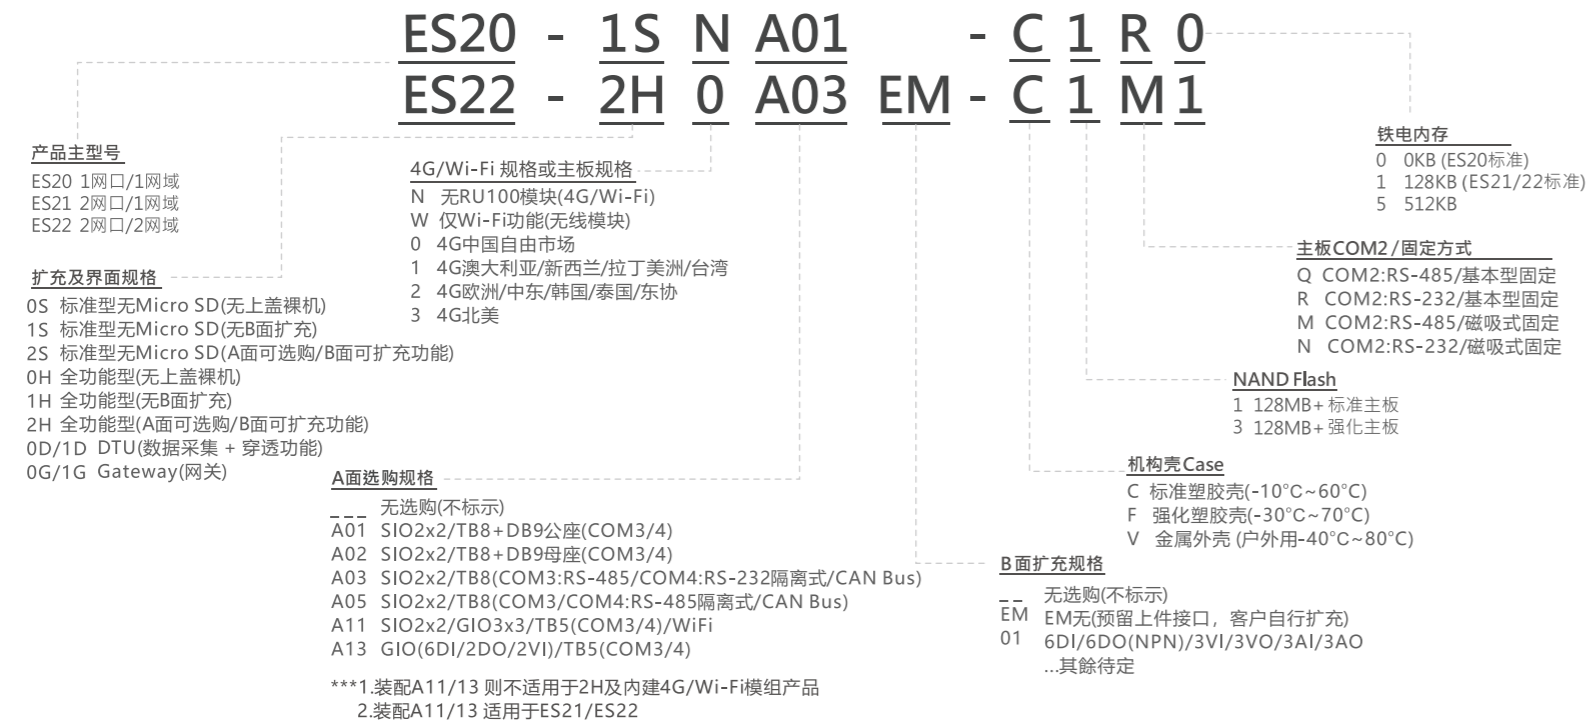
ES20 - 1S N A01 - C 1 R 0
ES22 - 2H 0 A03 EM - C 1 M 1

产品主型号
ES20 1网口/1网域
ES21 2网口/1网域
ES22 2网口/2网域

扩充及界面规格
0S 标准型无Micro SD(无上盖裸机)
1S 标准型无Micro SD(无B面扩充)
2S 标准型无Micro SD(A面可选购/B面可扩充功能)
0H 全功能型(无上盖裸机)
1H 全功能型(无B面扩充)
2H 全功能型(A面可选购/B面可扩充功能)
0D/1D DTU(数据采集 + 穿透功能)
0G/1G Gateway(网关)

4G/Wi-Fi 规格或主板规格
N 无RU100模块(4G/Wi-Fi)
W 仅Wi-Fi功能(无线模块)
0 4G中国自由市场
1 4G澳大利亚/新西兰/拉丁美洲/台湾
2 4G欧洲/中东/韩国/泰国/东协
3 4G北美

A面选购规格
_ _ _ 无选购(不标示)
A01 SIO2x2/TB8+DB9公座(COM3/4)
A02 SIO2x2/TB8+DB9母座(COM3/4)
A03 SIO2x2/TB8(COM3:RS-485/COM4:RS-232隔离式/CAN Bus)
A05 SIO2x2/TB8(COM3/COM4:RS-485隔离式/CAN Bus)
A11 SIO2x2/GIO3x3/TB5(COM3/4)/WiFi
A13 GIO(6DI/2DO/2VI)/TB5(COM3/4)

***1.装配A11/13 则不适用于2H及内建4G/Wi-Fi模组产品
2.装配A11/13 适用于ES21/ES22

铁电内存
0 0KB (ES20标准)
1 128KB (ES21/22标准)
5 512KB

主板COM2 / 固定方式
Q COM2:RS-485/基本型固定
R COM2:RS-232/基本型固定
M COM2:RS-485/磁吸式固定
N COM2:RS-232/磁吸式固定

NAND Flash
1 128MB+ 标准主板
3 128MB+ 强化主板

机构壳Case
C 标准塑胶壳(-10°C~60°C)
F 强化塑胶壳(-30°C~70°C)
V 金属外壳 (户外用-40°C~80°C)

B面扩充规格
_ _ 无选购(不标示)
EM EM无(预留上件接口，客户自行扩充)
01 6DI/6DO(NPN)/3VI/3VO/3AI/3AO
...其餘待定